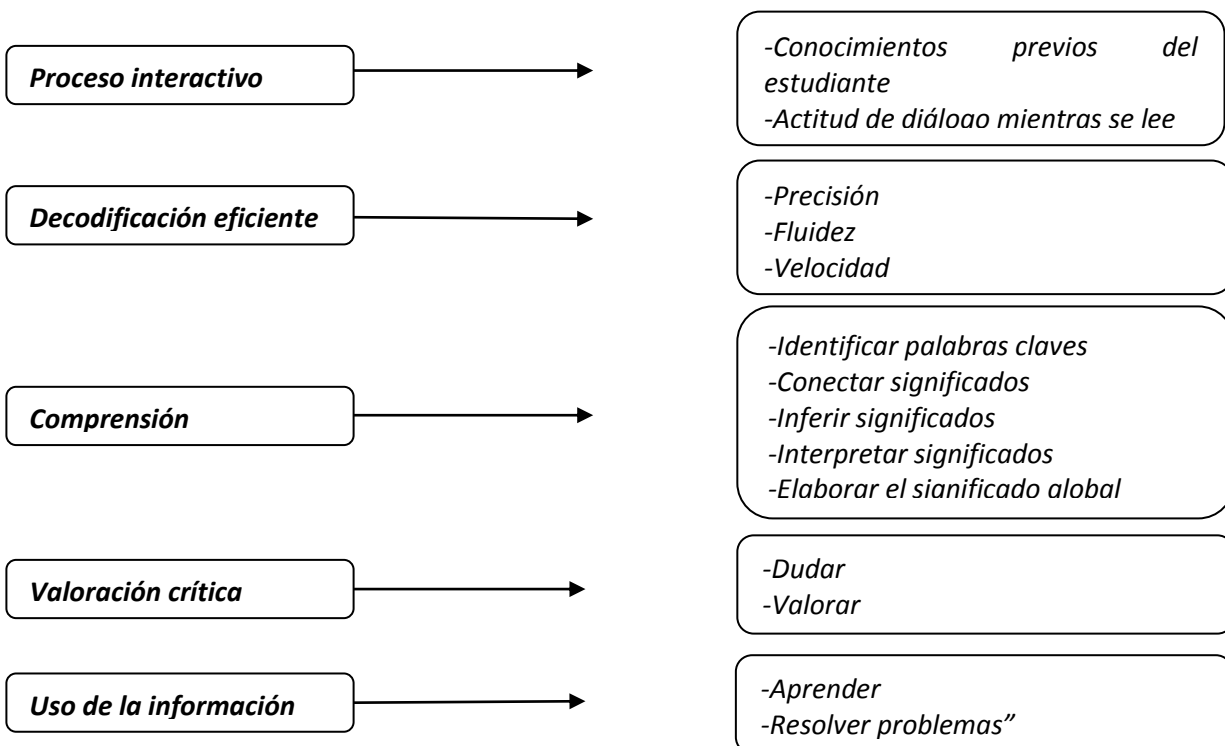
Proceso interactivo

-Conocimientos previos del estudiante
-Actitud de diálogo mientras se lee

Decodificación eficiente

-Precisión
-Fluidez
-Velocidad

Comprensión

-Identificar palabras claves
-Conectar significados
-Inferir significados
-Interpretar significados
-Elaborar el significado global

Valoración crítica

-Dudar
-Valorar

Uso de la información

-Aprender
-Resolver problemas”